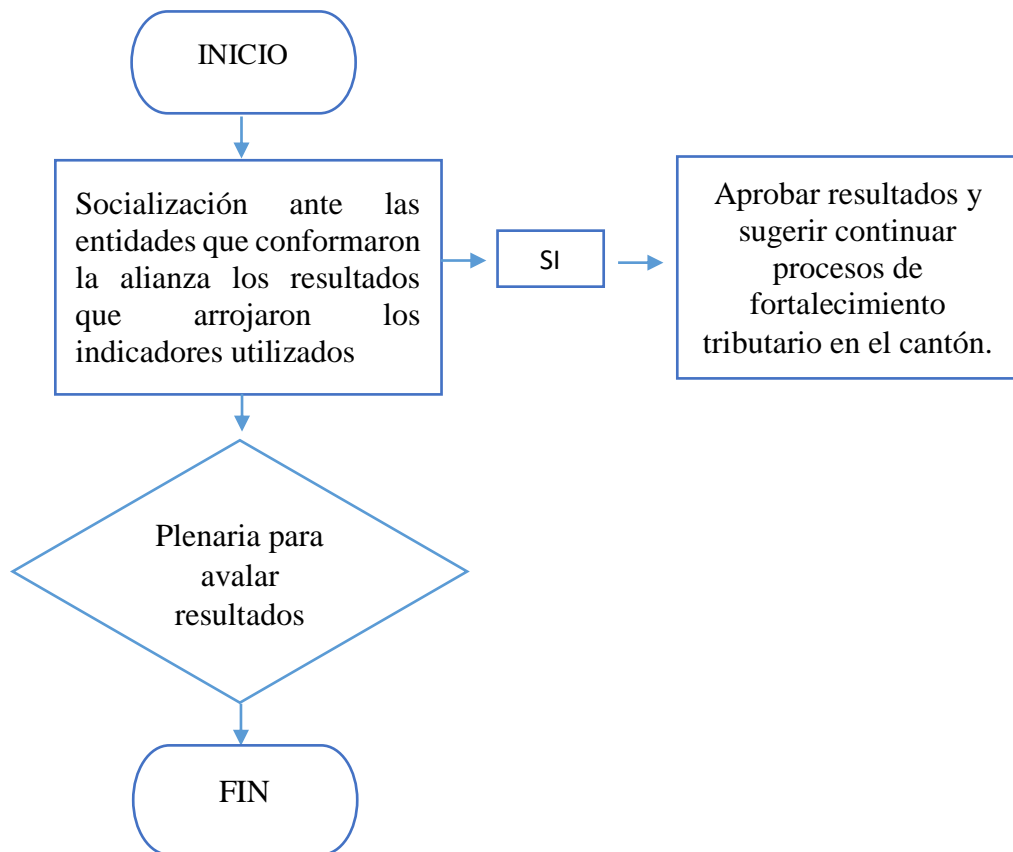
INICIO

Socialización ante las entidades que conformaron la alianza los resultados que arrojaron los indicadores utilizados

SI

Aprobar resultados y sugerir continuar procesos de fortalecimiento tributario en el cantón.

Plenaria para avalar resultados

FIN